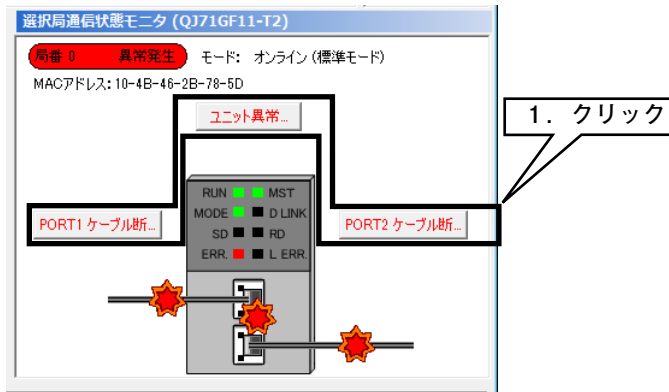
選択局通信状態モニタ (QJ71GF11-T2)

局番 0 異常発生 モード: オンライン (標準モード)

MACアドレス: 10-4B-46-2B-78-5D

ユニット異常...

1. クリック

RUN MST
MODE D LINK
SD RD
ERR. L ERR.

PORT1 ケーブル断...

PORT2 ケーブル断...